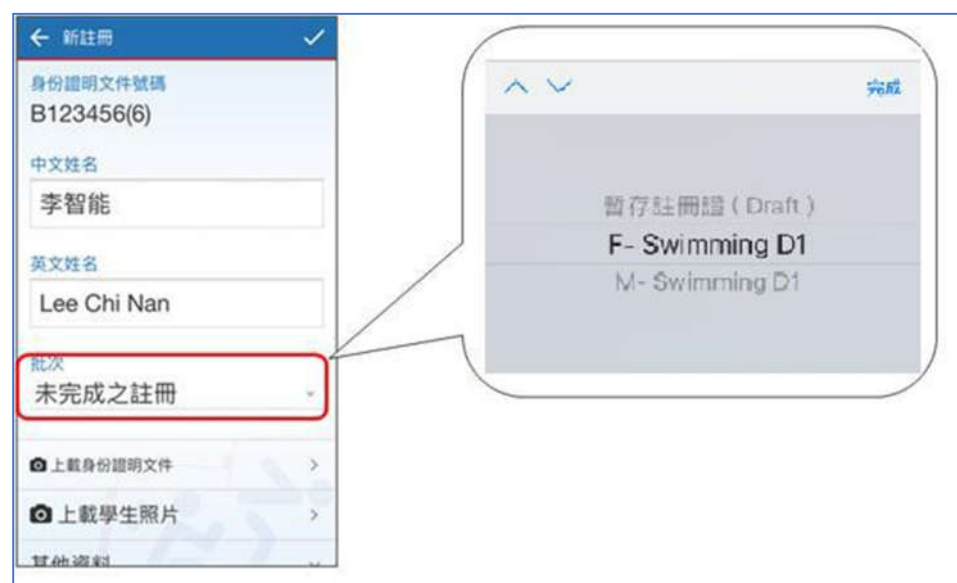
← 新註冊 ✓

身份證明文件號碼
B123456(6)

中文姓名
李智能

英文姓名
Lee Chi Nan

批次
未完成之註冊

上載身份證明文件 >

上載學生照片 >

其他資料

完成

暫存註冊證 ( Draft )
F- Swimming D1
M- Swimming D1